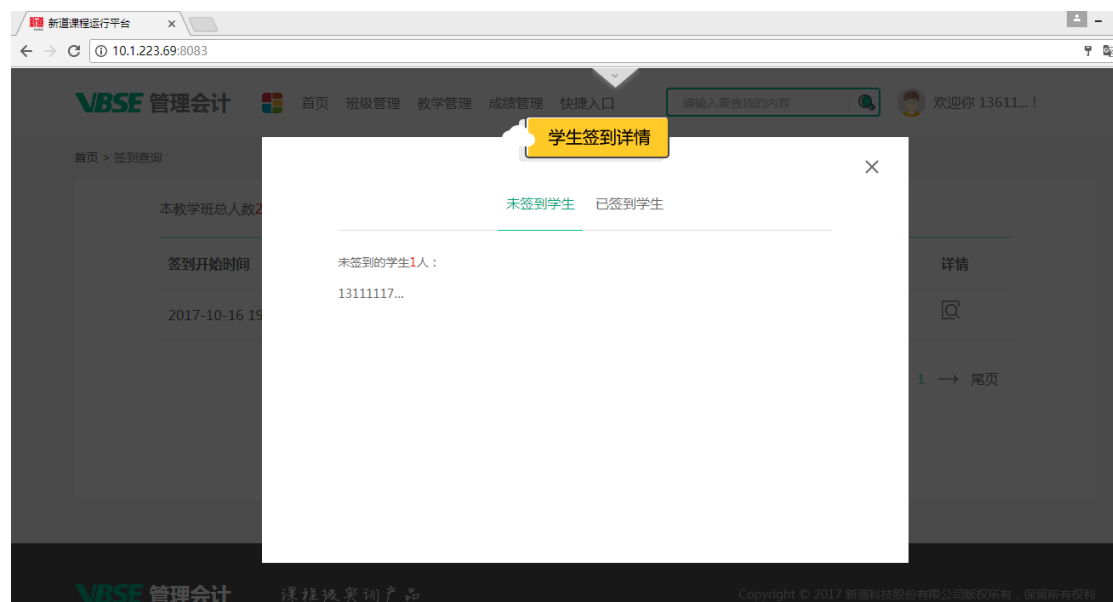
新道课程运行平台 ×

10.1.223.69:8083

VBSE 管理会计 首页 班级管理 教学管理 成绩管理 快捷入口 请输入要查找的内容 欢迎你 13611...！

首页 > 签到查询

本教学班总人数2

签到开始时间

2017-10-16 19

详情

1 ⟶ 尾页

学生签到详情

×

未签到学生 已签到学生

未签到的学生1人：

13111117...

VBSE 管理会计 课程级实训产品

Copyright © 2017 新道科技股份有限公司版权所有，保留所有权利